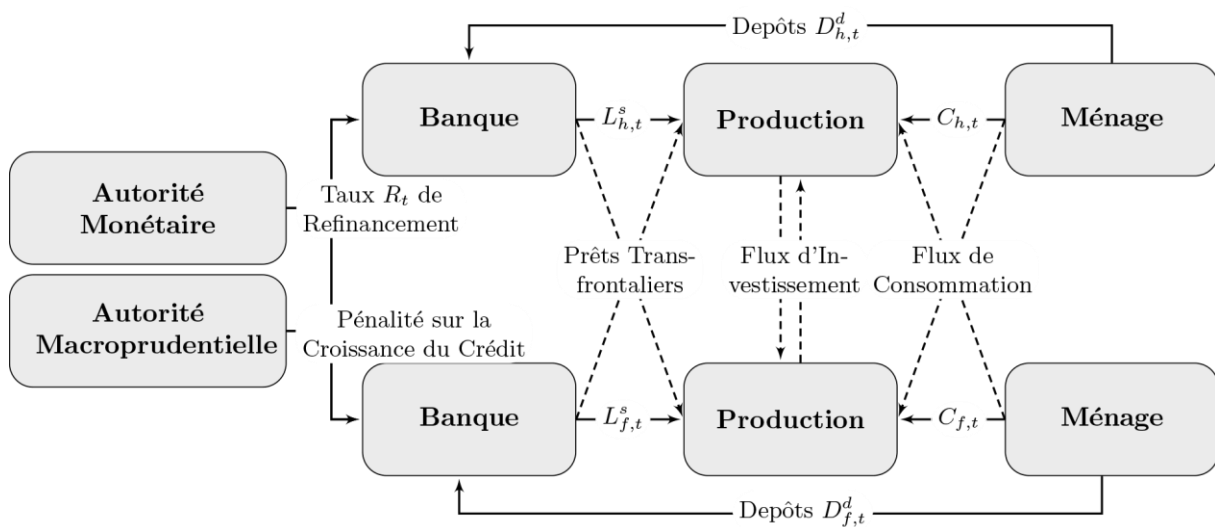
Depôts $D^d_{h,t}$

Banque

$L^s_{h,t}$

Production

$C_{h,t}$

Ménage

Autorité Monétaire

Taux $R_t$ de Refinancement

Autorité Macroprudentielle

Pénalité sur la Croissance du Crédit

Prêts Transfrontaliers

Flux d'Investissement

Flux de Consommation

Banque

$L^s_{f,t}$

Production

$C_{f,t}$

Ménage

Depôts $D^d_{f,t}$